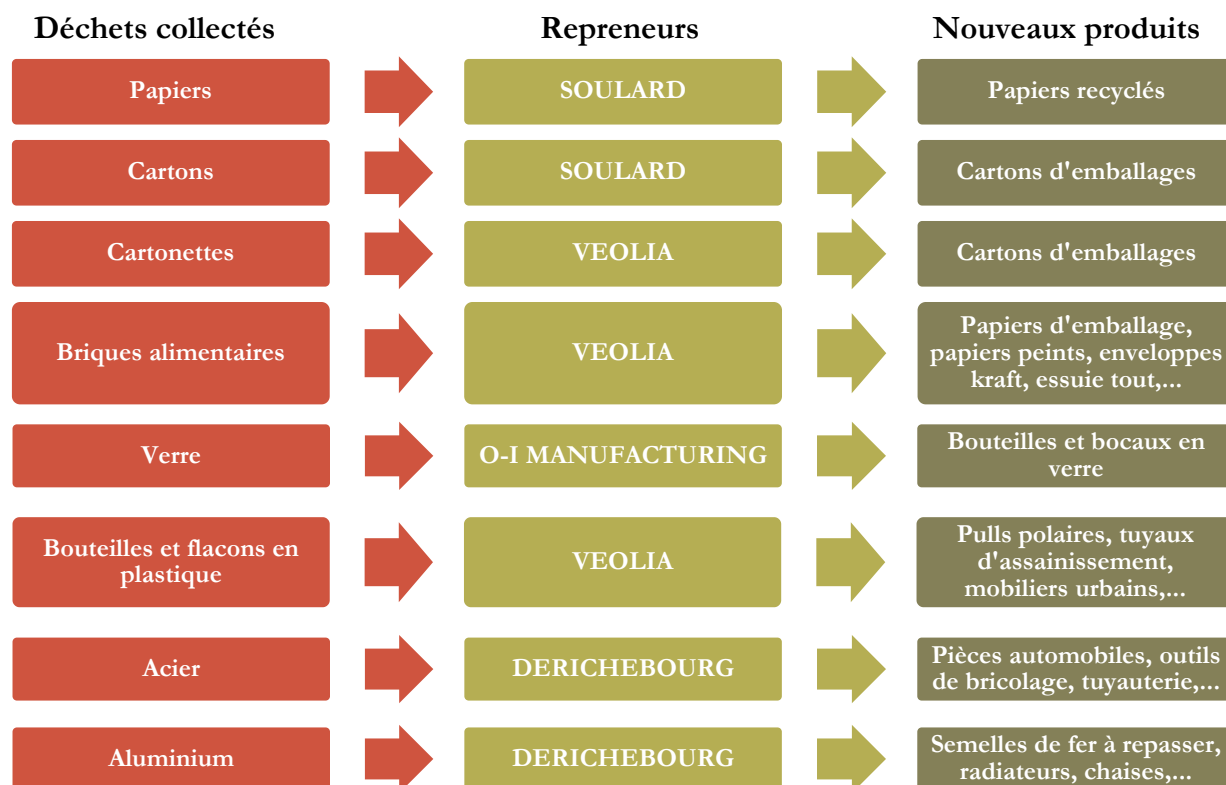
| Déchets collectés | Repreneurs | Nouveaux produits |
|---|---|---|
| Papiers | SOULARD | Papiers recyclés |
| Cartons | SOULARD | Cartons d'emballages |
| Cartonettes | VEOLIA | Cartons d'emballages |
| Briques alimentaires | VEOLIA | Papiers d'emballage, papiers peints, enveloppes kraft, essuie tout,... |
| Verre | O-I MANUFACTURING | Bouteilles et bocaux en verre |
| Bouteilles et flacons en plastique | VEOLIA | Pulls polaires, tuyaux d'assainissement, mobiliers urbains,... |
| Acier | DERICHEBOURG | Pièces automobiles, outils de bricolage, tuyauterie,... |
| Aluminium | DERICHEBOURG | Semelles de fer à repasser, radiateurs, chaises,... |